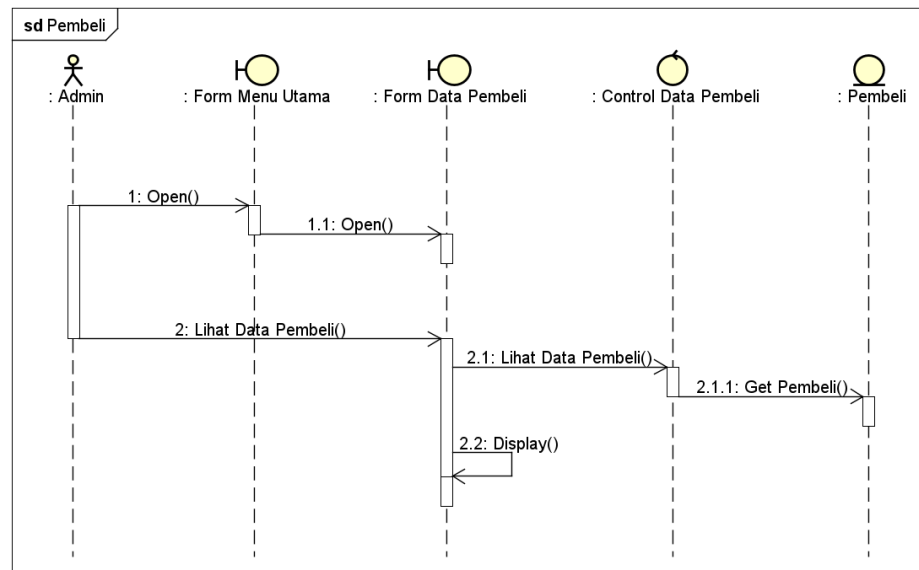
sd Pembeli

: Admin

: Form Menu Utama

: Form Data Pembeli

: Control Data Pembeli

: Pembeli

1: Open()

1.1: Open()

2: Lihat Data Pembeli()

2.1: Lihat Data Pembeli()

2.1.1: Get Pembeli()

2.2: Display()